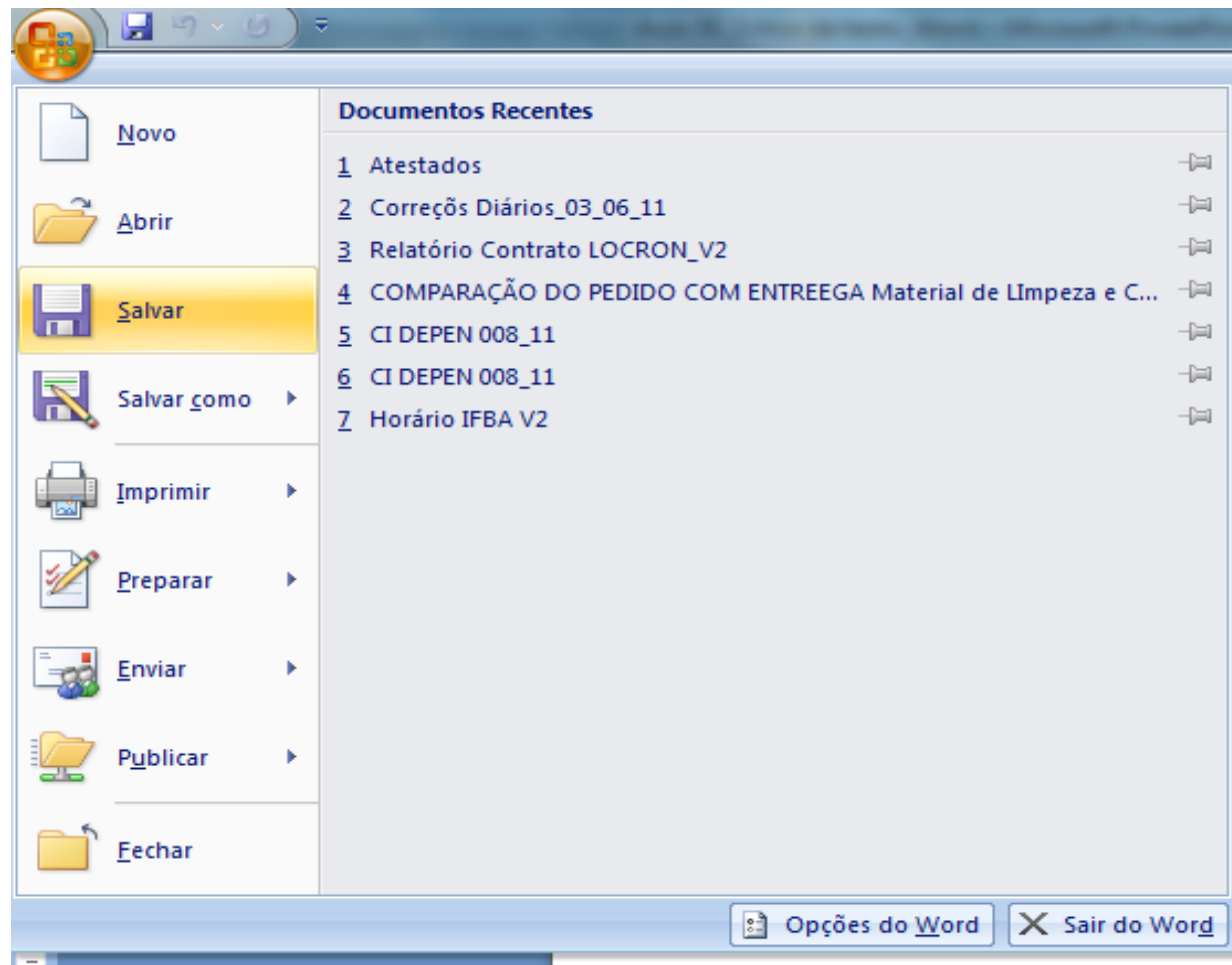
Novo

Abrir

Salvar

Salvar como

Imprimir

Preparar

Enviar

Publicar

Fechar

Documentos Recentes

1 Atestados

2 Correçõs Diários_03_06_11

3 Relatório Contrato LOCRON_V2

4 COMPARAÇÃO DO PEDIDO COM ENTREEGA Material de LImpeza e C...

5 CI DEPEN 008_11

6 CI DEPEN 008_11

7 Horário IFBA V2

Opções do Word

Sair do Word